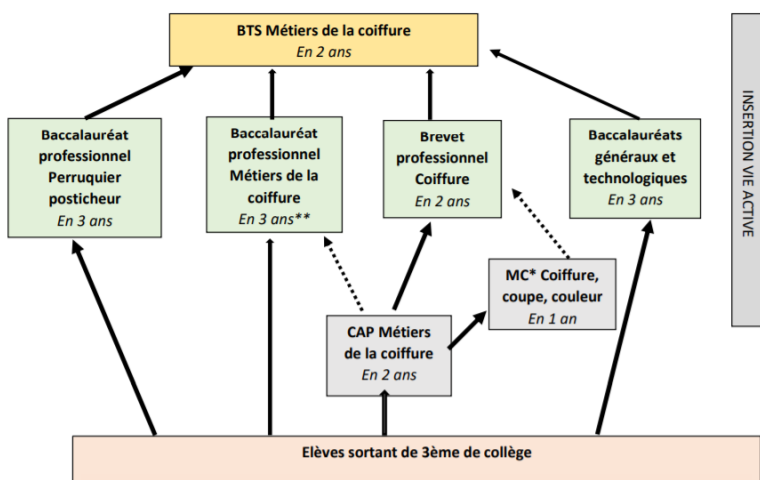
BTS Métiers de la coiffure
En 2 ans

Baccalauréat professionnel Perruquier posticheur
En 3 ans

Baccalauréat professionnel Métiers de la coiffure
En 3 ans**

Brevet professionnel Coiffure
En 2 ans

Baccalauréats généraux et technologiques
En 3 ans

INSERTION VIE ACTIVE

MC* Coiffure, coupe, couleur
En 1 an

CAP Métiers de la coiffure
En 2 ans

Elèves sortant de 3ème de collège